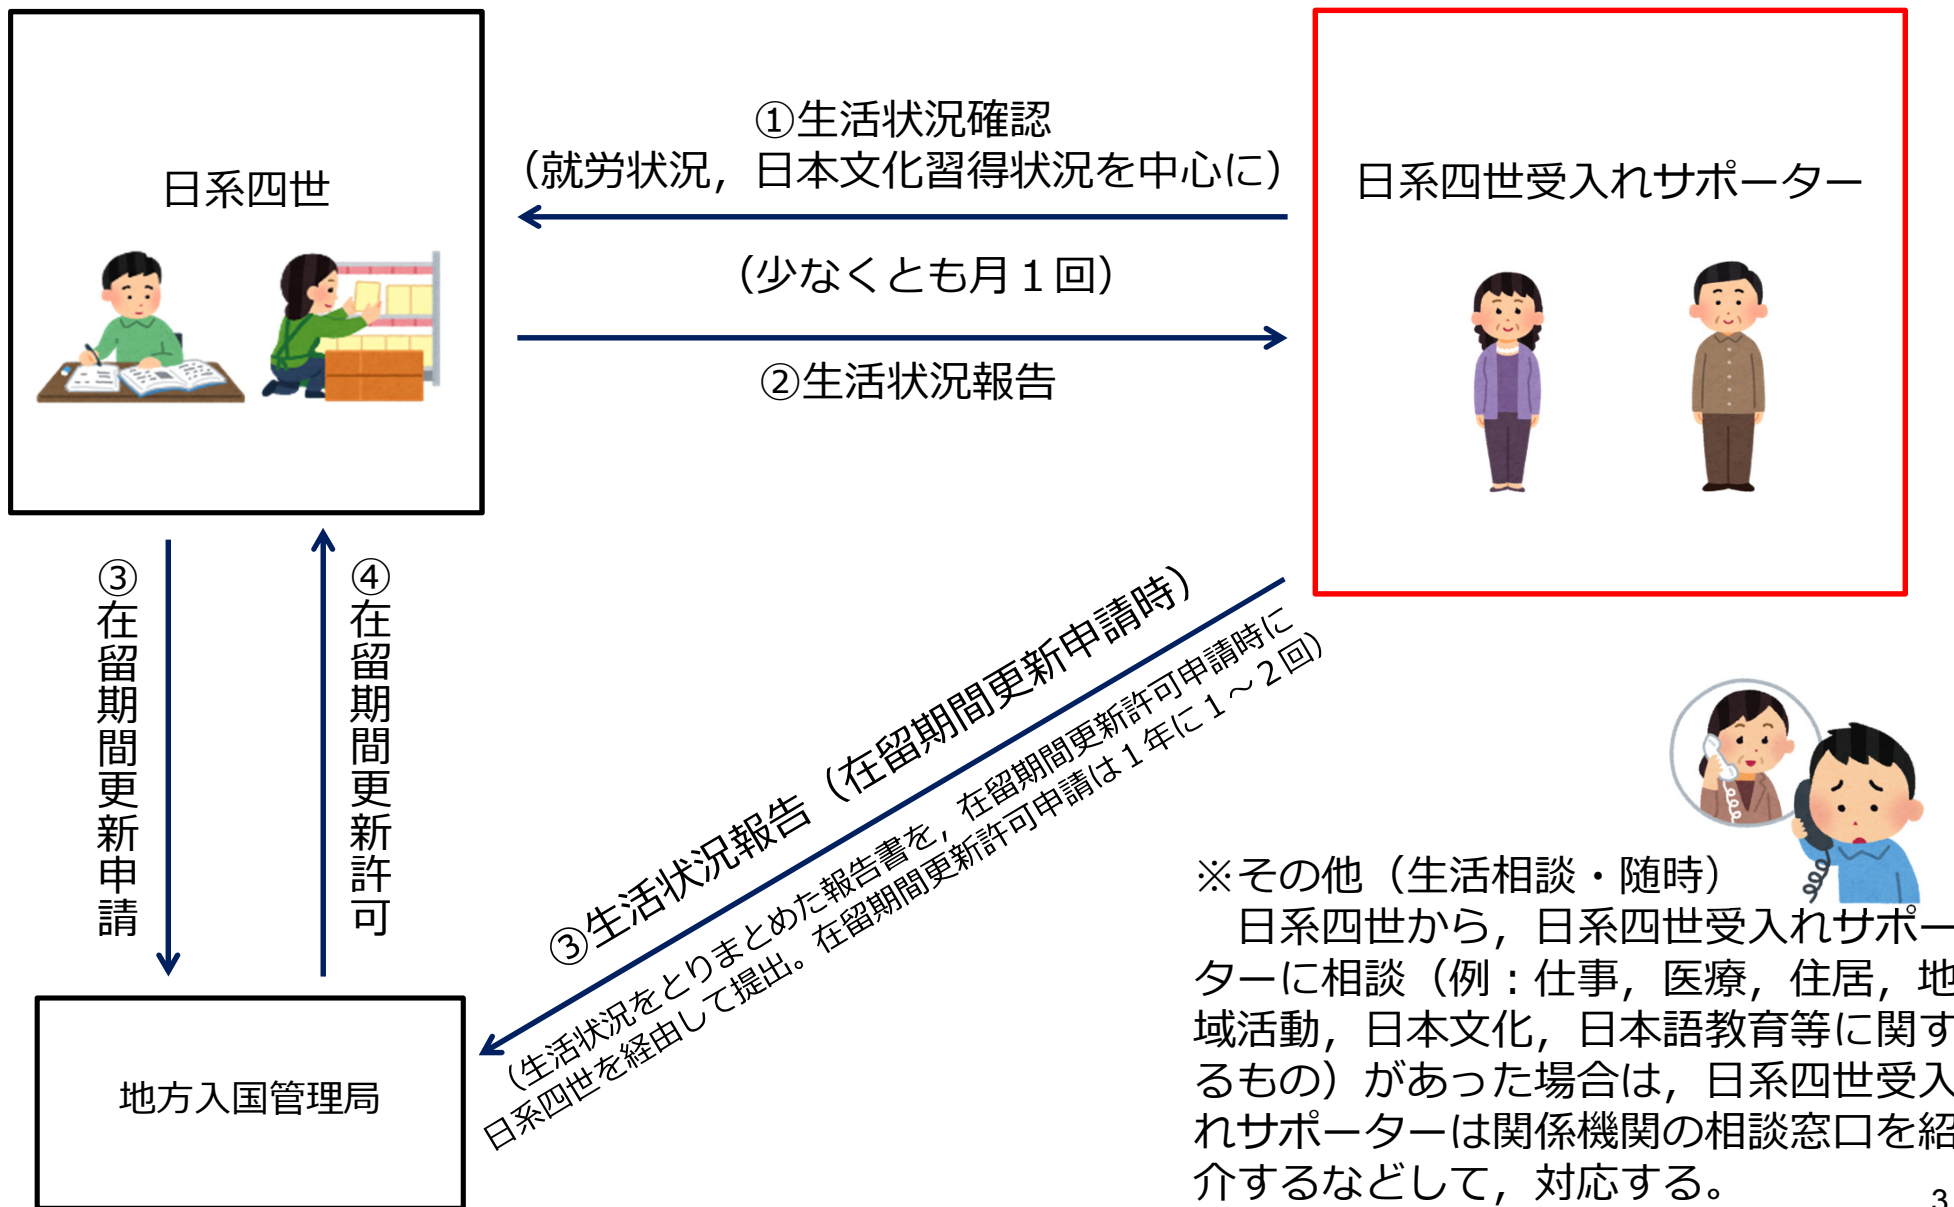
日系四世

①生活状況確認
（就労状況，日本文化習得状況を中心に）

（少なくとも月１回）

②生活状況報告

日系四世受入れサポーター

③在留期間更新申請

④在留期間更新許可

③生活状況報告（在留期間更新申請時）

（生活状況をとりまとめた報告書を，在留期間更新許可申請時に日系四世を経由して提出。在留期間更新許可申請は１年に１～２回）

地方入国管理局

※その他（生活相談・随時）
　日系四世から，日系四世受入れサポーターに相談（例：仕事，医療，住居，地域活動，日本文化，日本語教育等に関するもの）があった場合は，日系四世受入れサポーターは関係機関の相談窓口を紹介するなどして，対応する。

3